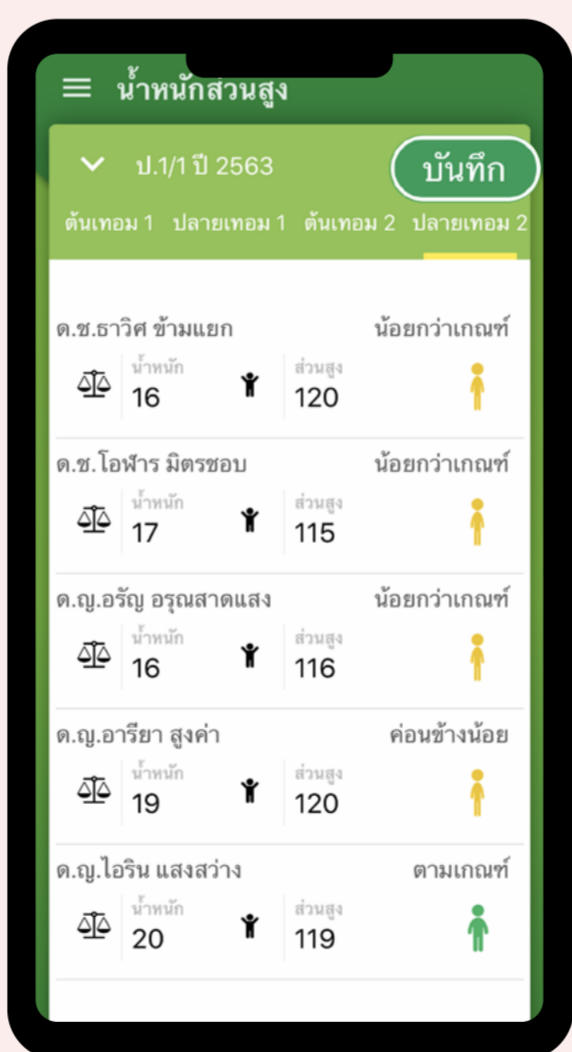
น้ำหนักส่วนสูง

ป.1/1 ปี 2563

บันทึก

ต้นเทอม 1 ปลายเทอม 1 ต้นเทอม 2 ปลายเทอม 2

ด.ช.ธาวิศ ข้ามแยก
น้อยกว่าเกณฑ์
น้ำหนัก
16
ส่วนสูง
120

ด.ช.โอฬาร มิตรชอบ
น้อยกว่าเกณฑ์
น้ำหนัก
17
ส่วนสูง
115

ด.ญ.อรัญ อรุณสาดแสง
น้อยกว่าเกณฑ์
น้ำหนัก
16
ส่วนสูง
116

ด.ญ.อารียา สูงค่า
ค่อนข้างน้อย
น้ำหนัก
19
ส่วนสูง
120

ด.ญ.ไอริน แสงสว่าง
ตามเกณฑ์
น้ำหนัก
20
ส่วนสูง
119